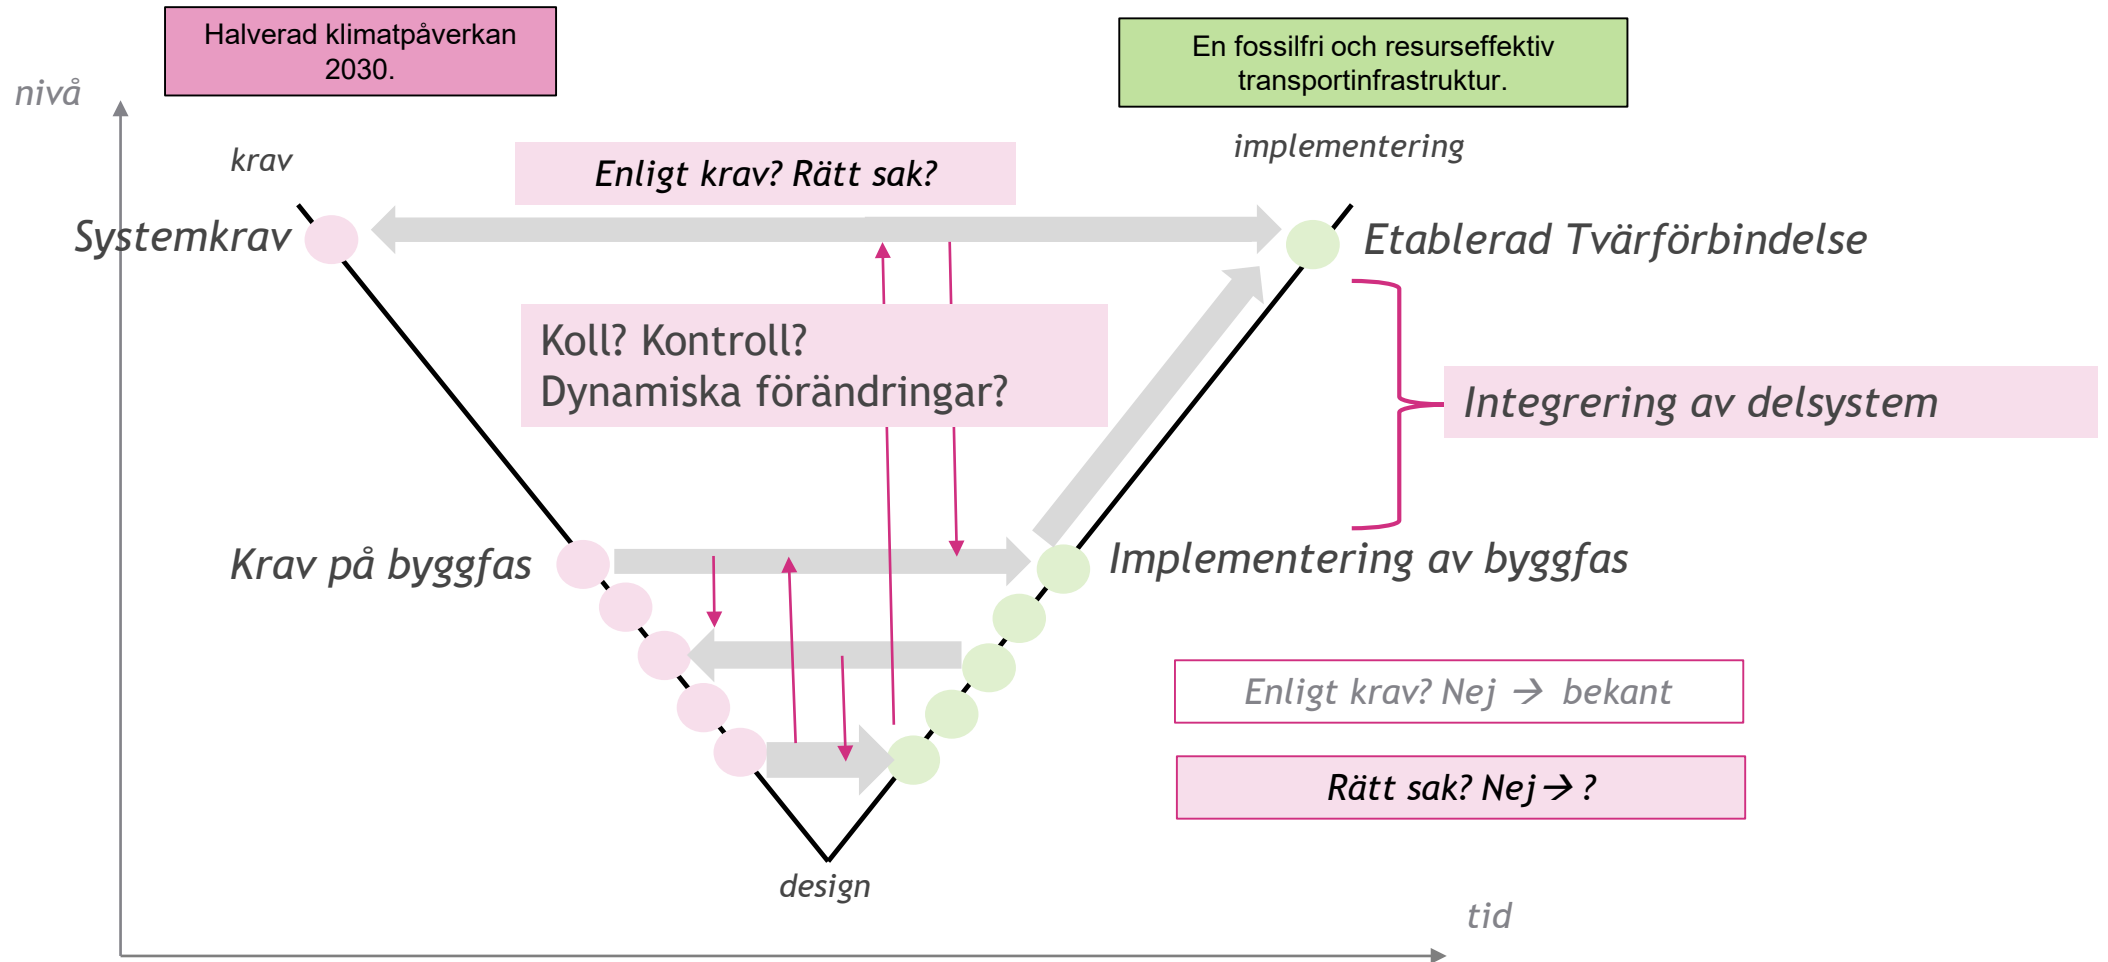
Halverad klimatpåverkan 2030.

En fossilfri och resurseffektiv transportinfrastruktur.

nivå

krav

Enligt krav? Rätt sak?

implementering

Systemkrav

Etablerad Tvärförbindelse

Koll? Kontroll?
Dynamiska förändringar?

Integrering av delsystem

Krav på byggfas

Implementering av byggfas

Enligt krav? Nej → bekant

Rätt sak? Nej → ?

design

tid